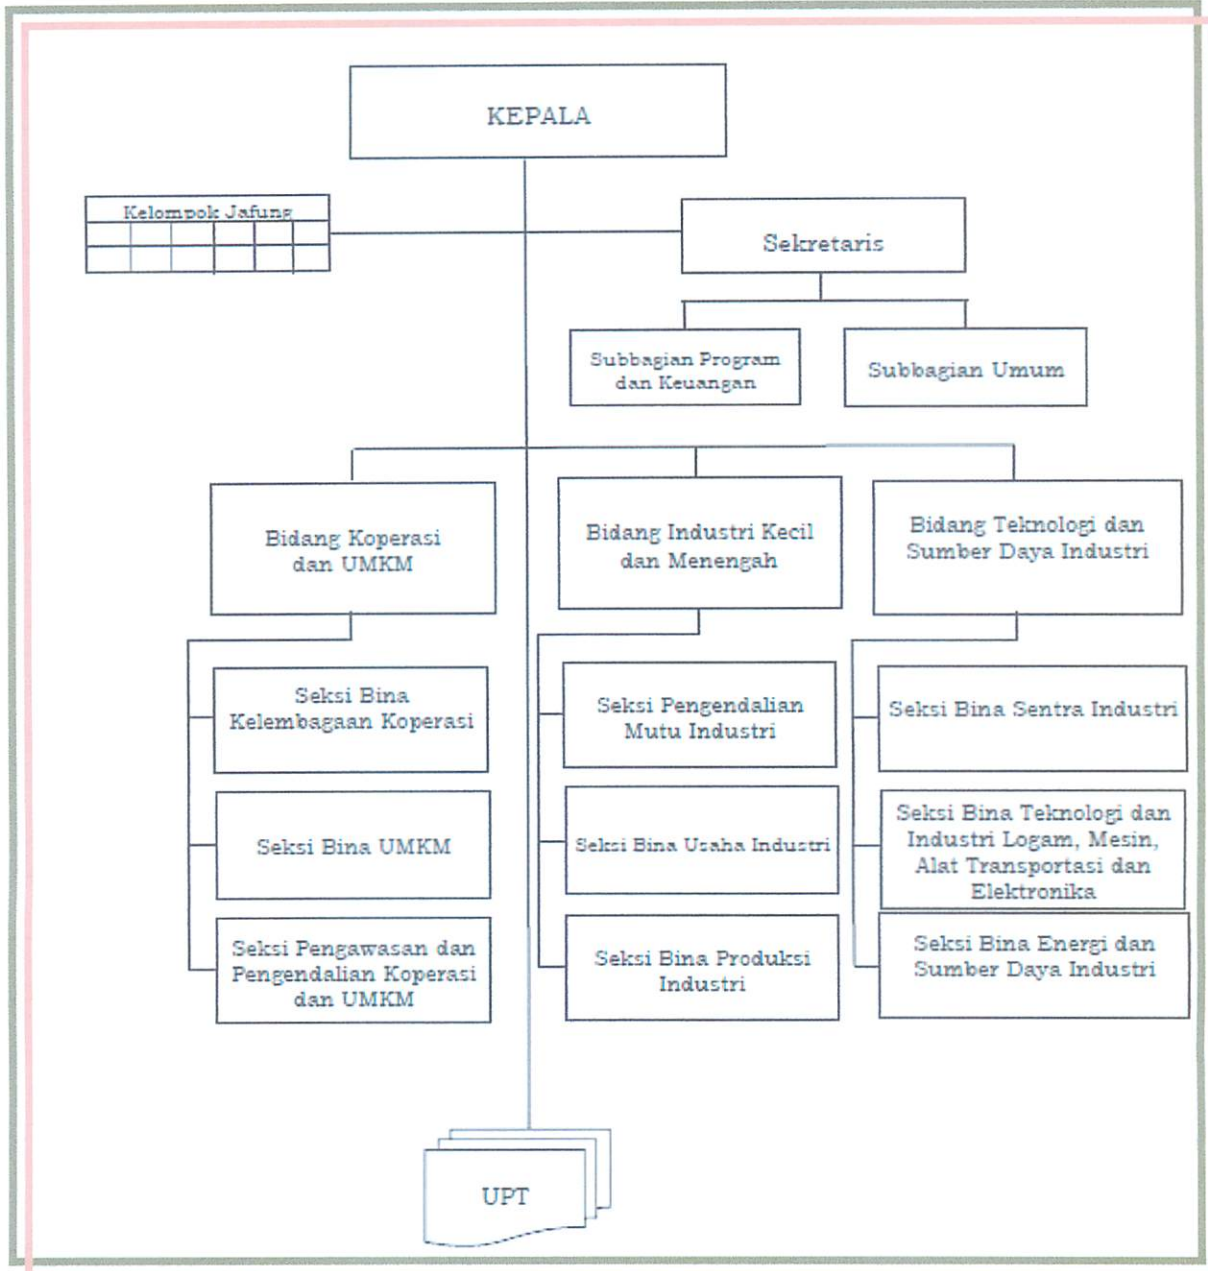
KEPALA

Kelompok Jafung

Sekretaris

Subbagian Program dan Keuangan

Subbagian Umum

Bidang Koperasi dan UMKM

Bidang Industri Kecil dan Menengah

Bidang Teknologi dan Sumber Daya Industri

Seksi Bina Kelembagaan Koperasi

Seksi Bina UMKM

Seksi Pengawasan dan Pengendalian Koperasi dan UMKM

Seksi Pengendalian Mutu Industri

Seksi Bina Usaha Industri

Seksi Bina Produksi Industri

Seksi Bina Sentra Industri

Seksi Bina Teknologi dan Industri Logam, Mesin, Alat Transportasi dan Elektronika

Seksi Bina Energi dan Sumber Daya Industri

UPT